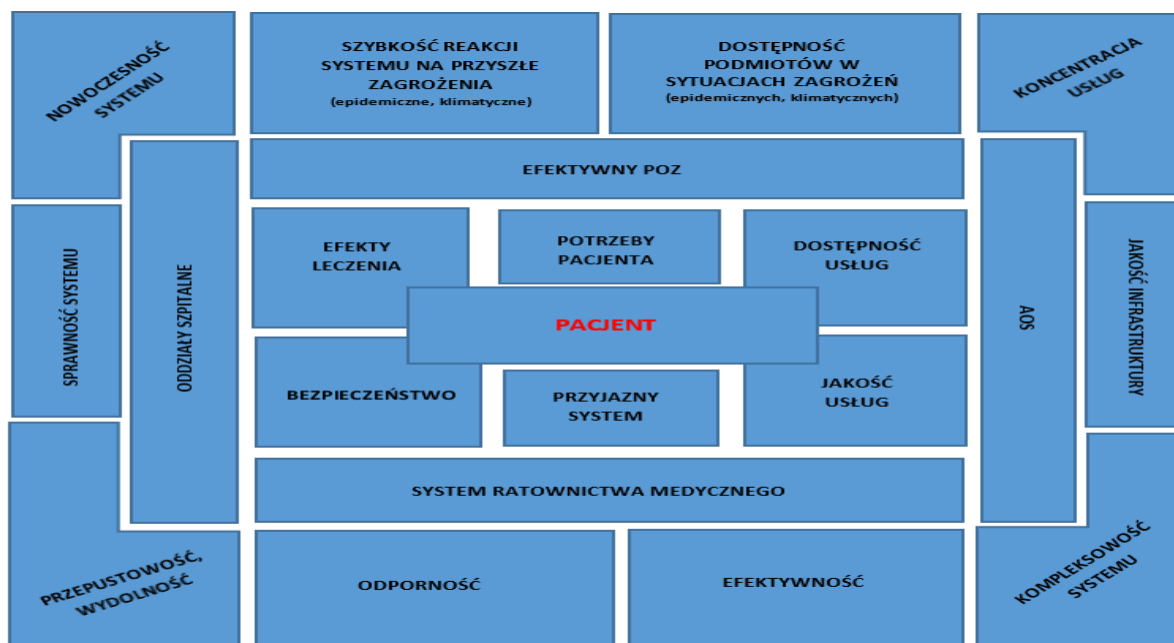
NOWOCZESNOŚĆ SYSTEMU

SZYBKOŚĆ REAKCJI SYSTEMU NA PRZYSZŁE ZAGROŻENIA
(epidemiczne, klimatyczne)

DOSTĘPNOŚĆ PODMIOTÓW W SYTUACJACH ZAGROŻEŃ
(epidemicznych, klimatycznych)

KONCENTRACJA USŁUG

EFEKTYWNY POZ

SPRAWNOŚĆ SYSTEMU

ODDZIAŁY SZPITALNE

EFEKTY LECZENIA

POTRZEBY PACJENTA

DOSTĘPNOŚĆ USŁUG

AOS

JAKOŚĆ INFRASTRUKTURY

PACJENT

BEZPIECZEŃSTWO

PRZYJAZNY SYSTEM

JAKOŚĆ USŁUG

SYSTEM RATOWNICTWA MEDYCZNEGO

PRZEPUSTOWOŚĆ, WYDOLNOŚĆ

ODPORNOŚĆ

EFEKTYWNOŚĆ

KOMPLEKSOWOŚĆ SYSTEMU